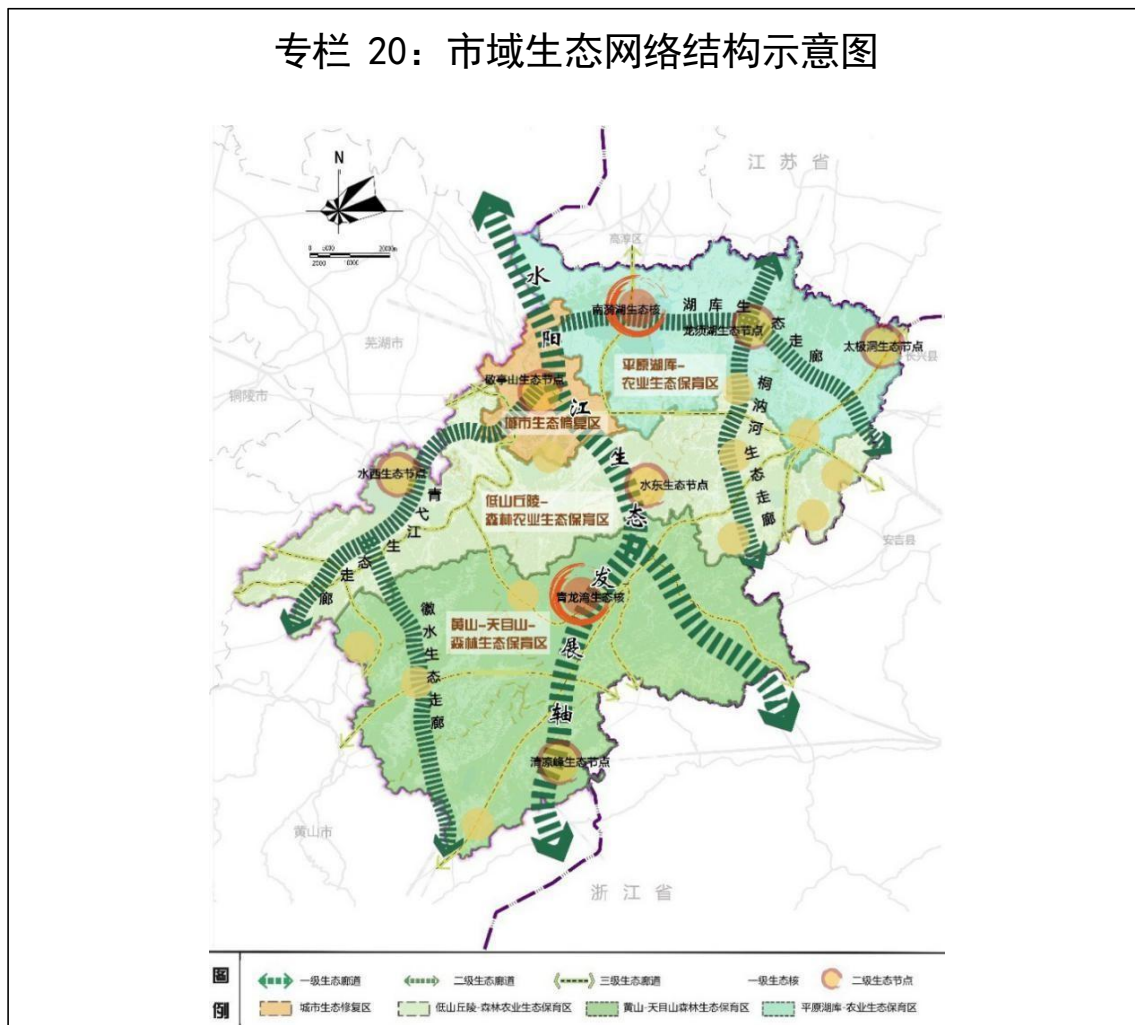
专栏 20：市域生态网络结构示意图

N

江苏省

高淳区

水

南漪湖生态核

湖库生态走廊

龙须湖生态节点

太极洞生态节点

长兴县

芜湖市

阳

敬亭山生态节点

平原湖库-农业生态保育区

铜陵市

江

城市生态修复区

桐汭河生态走廊

生

水西生态节点

青弋江生态走廊

水东生态节点

低山丘陵-森林农业生态保育区

态

安吉县

发

青龙湾生态核

黄山-天目山-森林生态保育区

徽水生态走廊

展

轴

清凉峰生态节点

黄山市

浙江省

图例

一级生态廊道

二级生态廊道

三级生态廊道

一级生态核

二级生态节点

城市生态修复区

低山丘陵-森林农业生态保育区

黄山-天目山森林生态保育区

平原湖库-农业生态保育区